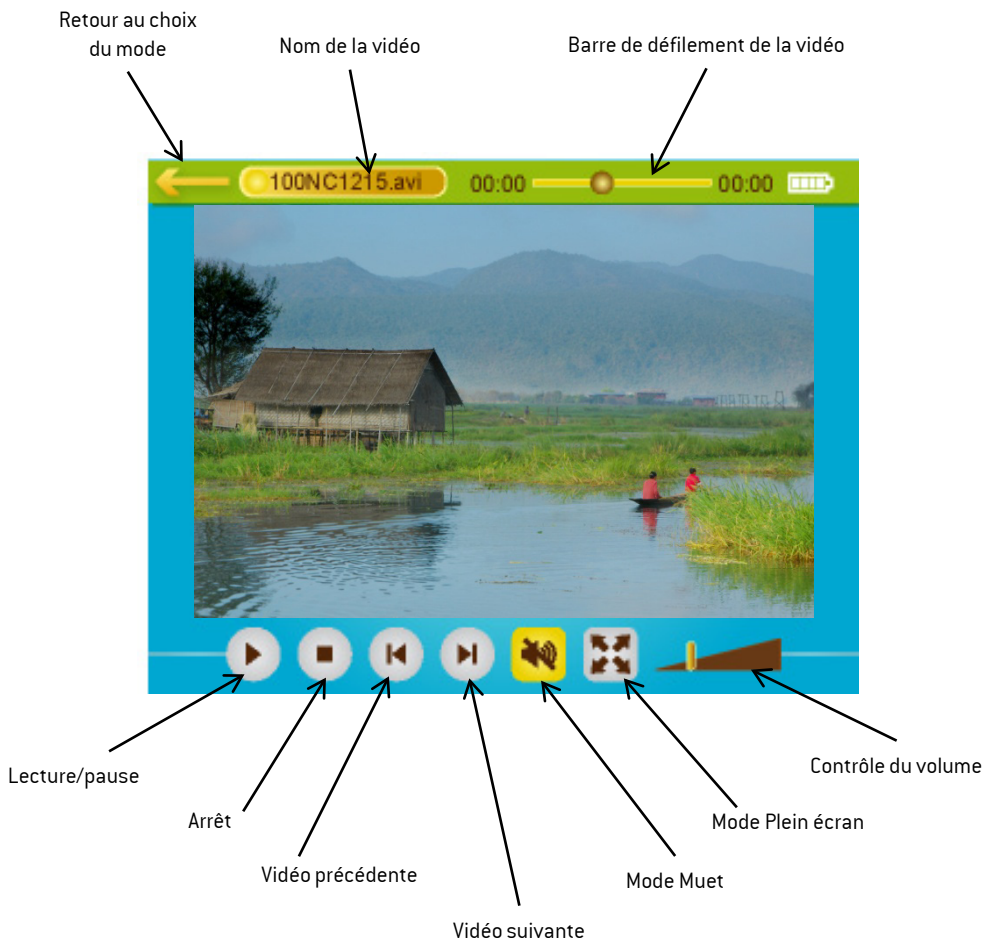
Retour au choix du mode

Nom de la vidéo

Barre de défilement de la vidéo

100NC1215.avi

00:00

00:00

Lecture/pause

Arrêt

Vidéo précédente

Vidéo suivante

Mode Muet

Mode Plein écran

Contrôle du volume